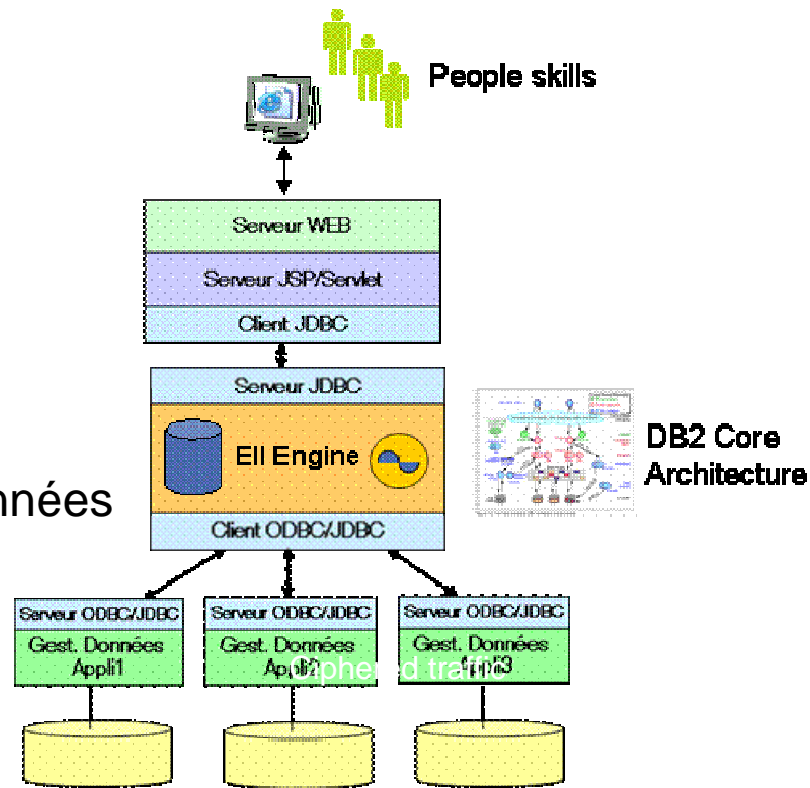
People skills

Serveur WEB
Serveur JSP/Servlet
Client JDBC

Serveur JDBC
EII Engine
Client ODBC/JDBC

DB2 Core Architecture

nnées

Serveur ODBC/JDBC
Gest. Données Appli1

Serveur ODBC/JDBC
Gest. Données Appli2

Serveur ODBC/JDBC
Gest. Données Appli3

Ciphered traffic